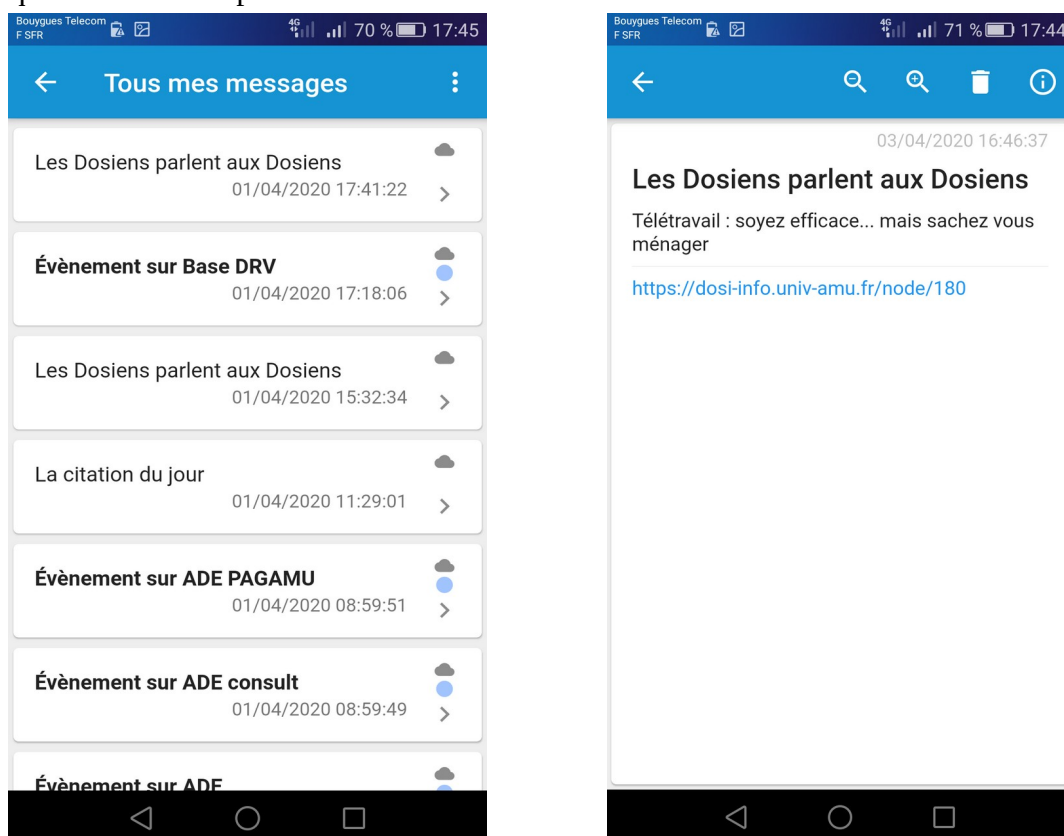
Bouygues Telecom
F SFR
4G 70 % 17:45

Tous mes messages

Les Dosiens parlent aux Dosiens
01/04/2020 17:41:22

Évènement sur Base DRV
01/04/2020 17:18:06

Les Dosiens parlent aux Dosiens
01/04/2020 15:32:34

La citation du jour
01/04/2020 11:29:01

Évènement sur ADE PAGAMU
01/04/2020 08:59:51

Évènement sur ADE consult
01/04/2020 08:59:49

Évènement sur ADE

Bouygues Telecom
F SFR
4G 71 % 17:44

03/04/2020 16:46:37

Les Dosiens parlent aux Dosiens

Télétravail : soyez efficace... mais sachez vous ménager

https://dosi-info.univ-amu.fr/node/180